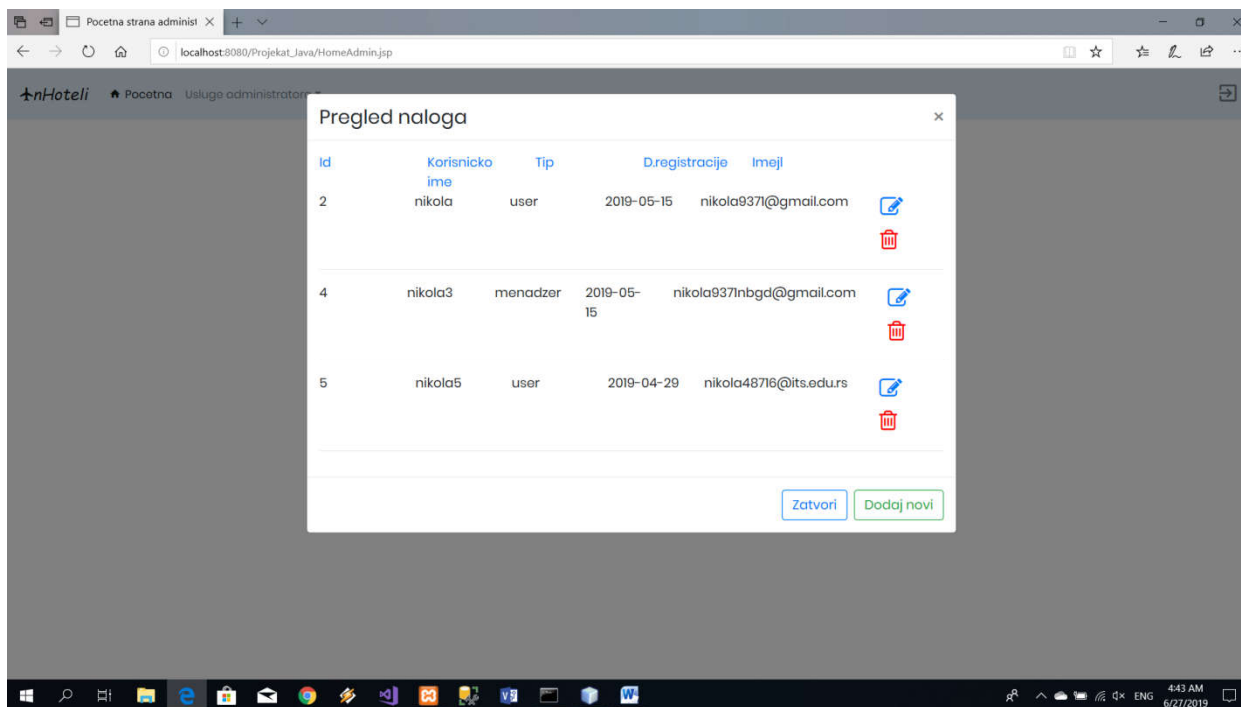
Pocetna strana administ ×

localhost:8080/Projekat_Java/HomeAdmin.jsp

nHoteli Pocetna Usluge administratora

Pregled naloga ×

| Id | Korisnicko ime | Tip | D.registracije | Imejl |
|---|---|---|---|---|
| 2 | nikola | user | 2019-05-15 | nikola9371@gmail.com |
| 4 | nikola3 | menadzer | 2019-05-15 | nikola9371nbgd@gmail.com |
| 5 | nikola5 | user | 2019-04-29 | nikola48716@its.edu.rs |

Zatvori Dodaj novi

ENG 4:43 AM 6/27/2019